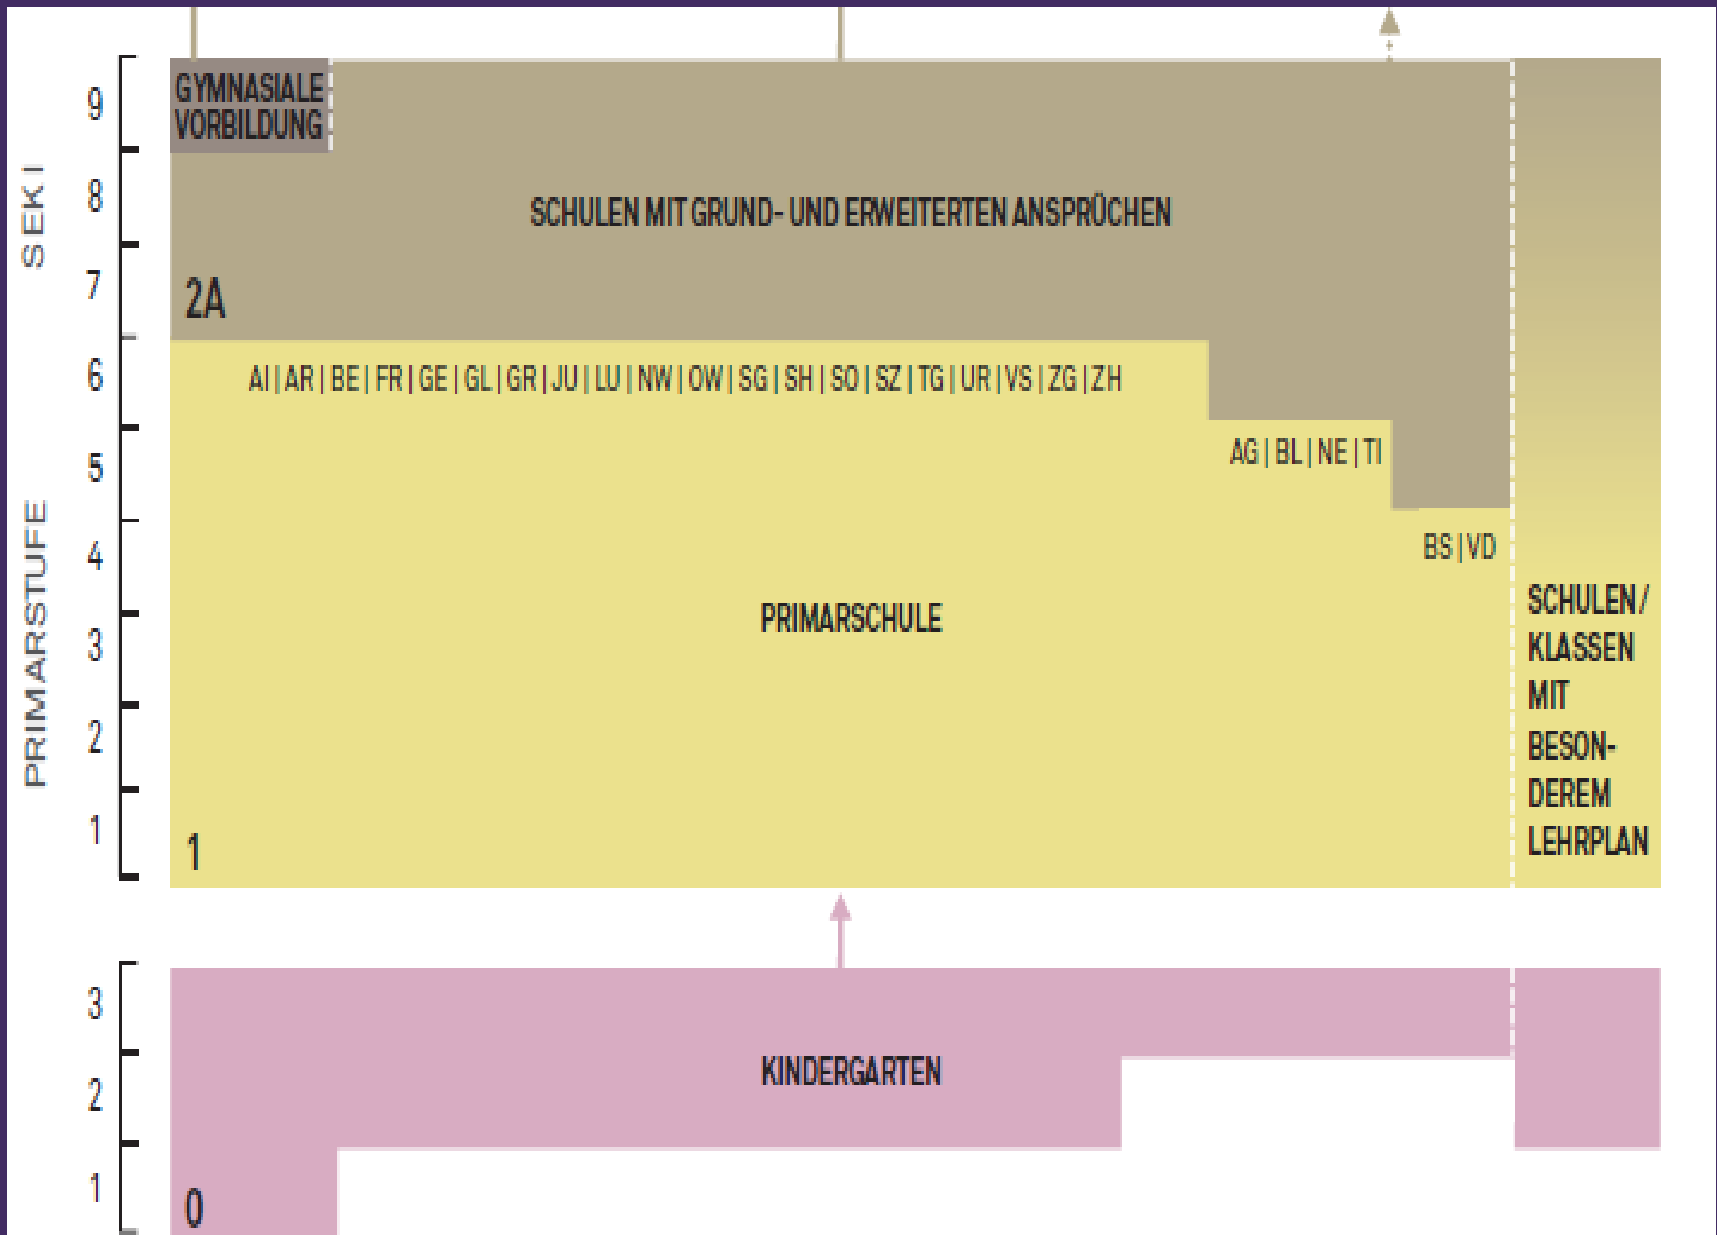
SEK I
9
8
7
GYMNASIALE VORBILDUNG
SCHULEN MIT GRUND- UND ERWEITERTEN ANSPRÜCHEN
2A
PRIMARSTUFE
6
5
4
3
2
1
AI | AR | BE | FR | GE | GL | GR | JU | LU | NW | OW | SG | SH | SO | SZ | TG | UR | VS | ZG | ZH
AG | BL | NE | TI
BS | VD
PRIMARSCHULE
SCHULEN / KLASSEN MIT BESONDEREM LEHRPLAN
1
3
2
1
KINDERGARTEN
0